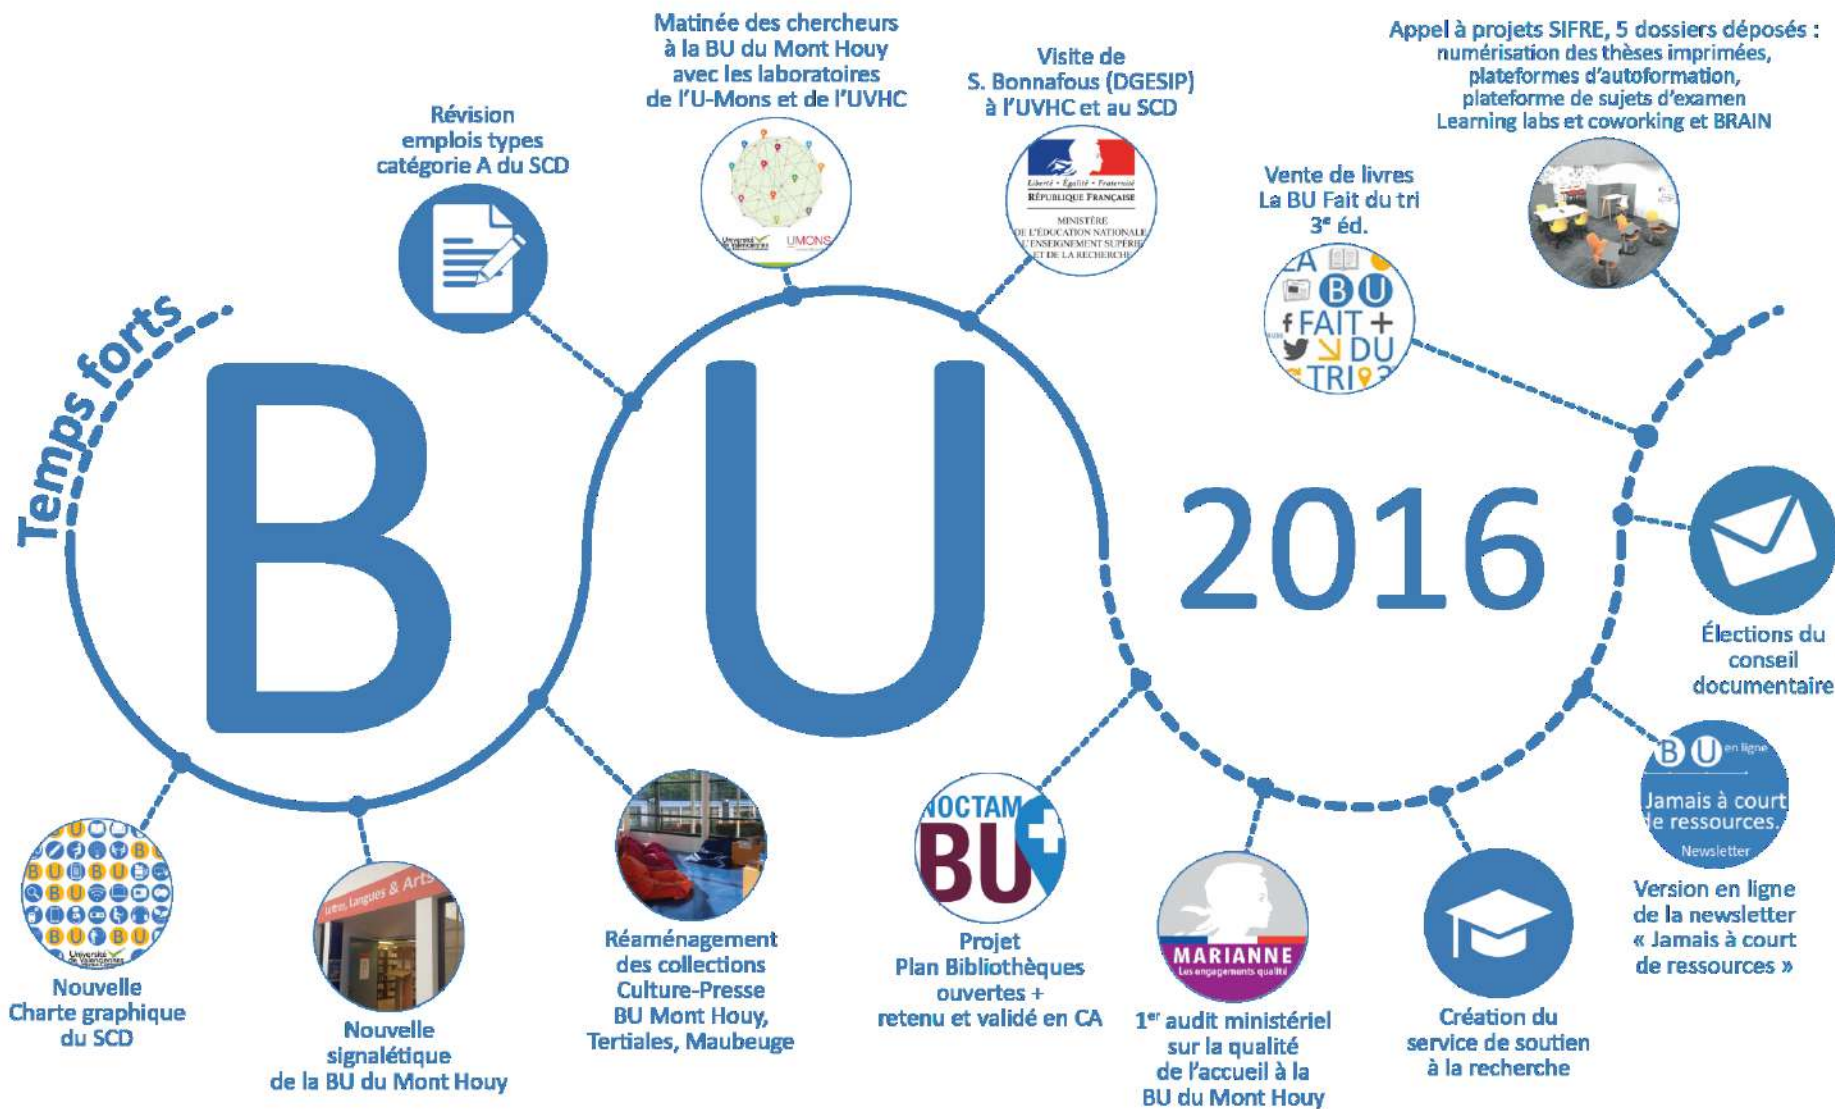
Temps forts

B U 2016

Révision emplois types catégorie A du SCD

Matinée des chercheurs à la BU du Mont Houy avec les laboratoires de l'U-Mons et de l'UVHC

UMONS

Visite de S. Bonnafous (DGESIP) à l'UVHC et au SCD

Liberté • Égalité • Fraternité
RÉPUBLIQUE FRANÇAISE
MINISTÈRE DE L'ÉDUCATION NATIONALE, DE L'ENSEIGNEMENT SUPÉRIEUR ET DE LA RECHERCHE

Vente de livres La BU Fait du tri 3$^e$ éd.

LA BU FAIT DU TRI

Appel à projets SIFRE, 5 dossiers déposés : numérisation des thèses imprimées, plateformes d'autoformation, plateforme de sujets d'examen Learning labs et coworking et BRAIN

Élections du conseil documentaire

BU en ligne
Jamais à court de ressources.
Newsletter

Version en ligne de la newsletter « Jamais à court de ressources »

Création du service de soutien à la recherche

MARIANNE
Les engagements qualité

1$^{er}$ audit ministériel sur la qualité de l'accueil à la BU du Mont Houy

NOCTAM BU+

Projet Plan Bibliothèques ouvertes + retenu et validé en CA

Réaménagement des collections Culture-Presse BU Mont Houy, Tertiales, Maubeuge

Lettres, Langues & Arts

Nouvelle signalétique de la BU du Mont Houy

Nouvelle Charte graphique du SCD